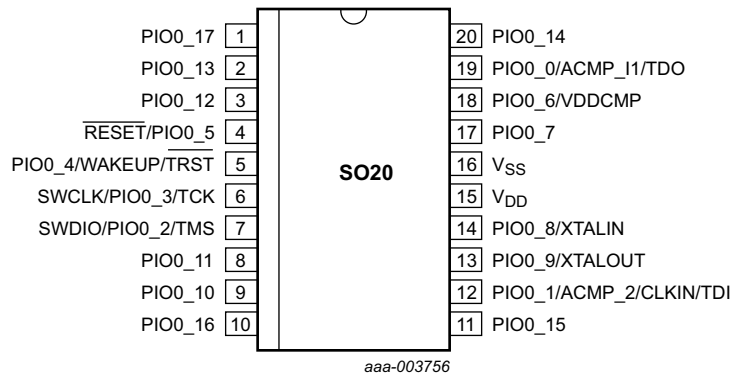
PIO0_17 1
PIO0_13 2
PIO0_12 3
$\overline{\text{RESET}}$/PIO0_5 4
PIO0_4/WAKEUP/$\overline{\text{TRST}}$ 5
SWCLK/PIO0_3/TCK 6
SWDIO/PIO0_2/TMS 7
PIO0_11 8
PIO0_10 9
PIO0_16 10

SO20

20 PIO0_14
19 PIO0_0/ACMP_I1/TDO
18 PIO0_6/VDDCMP
17 PIO0_7
16 $V_{SS}$
15 $V_{DD}$
14 PIO0_8/XTALIN
13 PIO0_9/XTALOUT
12 PIO0_1/ACMP_2/CLKIN/TDI
11 PIO0_15

aaa-003756